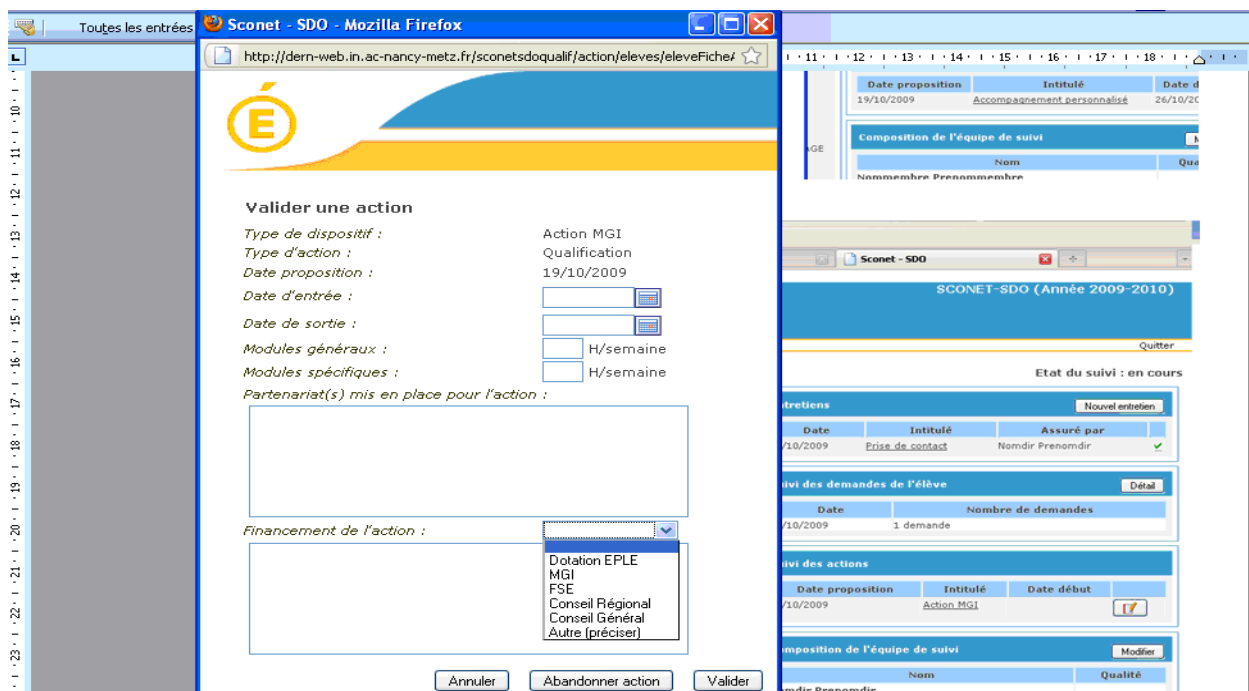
Toutes les entrées

Sconet - SDO - Mozilla Firefox

http://dern-web.in.ac-nancy-metz.fr/sconetsdoqualif/action/eleves/eleveFiche/

É

Valider une action

Type de dispositif : Action MGI
Type d'action : Qualification
Date proposition : 19/10/2009
Date d'entrée :
Date de sortie :
Modules généraux : H/semaine
Modules spécifiques : H/semaine
Partenariat(s) mis en place pour l'action :

Financement de l'action :

Dotation EPLE
MGI
FSE
Conseil Régional
Conseil Général
Autre (préciser)

Annuler | Abandonner action | Valider

| Date proposition | Intitulé | Date d |
|---|---|---|
| 19/10/2009 | Accompagnement personnalisé | 26/10/2 |

Composition de l'équipe de suivi

| Nom | Qua |
|---|---|
| Nommembre Prenommembre | |

Sconet - SDO

SCONET-SDO (Année 2009-2010)

Quitter

Etat du suivi : en cours

ntretiens
Nouvel entretien

| Date | Intitulé | Assuré par |
|---|---|---|
| /10/2009 | Prise de contact | Nomdir Prenomdir |

ivi des demandes de l'élève
Détail

| Date | Nombre de demandes |
|---|---|
| /10/2009 | 1 demande |

ivi des actions

| Date proposition | Intitulé | Date début |
|---|---|---|
| /10/2009 | Action MGI | |

mposition de l'équipe de suivi
Modifier

| Nom | Qualité |
|---|---|
| mdir Prenomdir | |